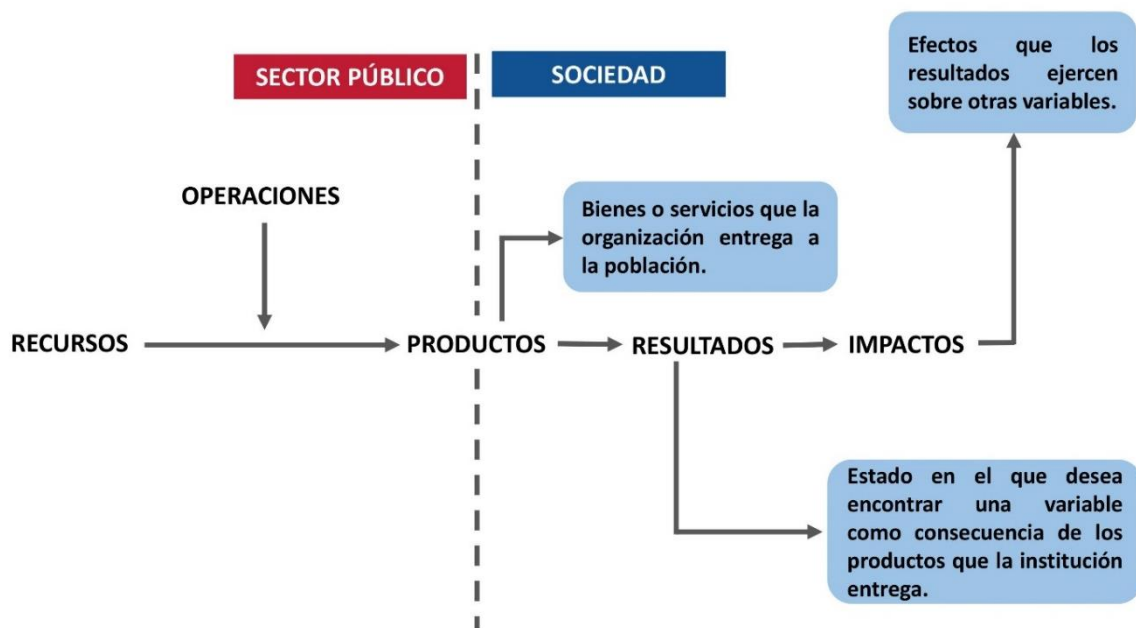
SECTOR PÚBLICO

SOCIEDAD

Efectos que los resultados ejercen sobre otras variables.

OPERACIONES

Bienes o servicios que la organización entrega a la población.

RECURSOS

PRODUCTOS

RESULTADOS

IMPACTOS

Estado en el que desea encontrar una variable como consecuencia de los productos que la institución entrega.